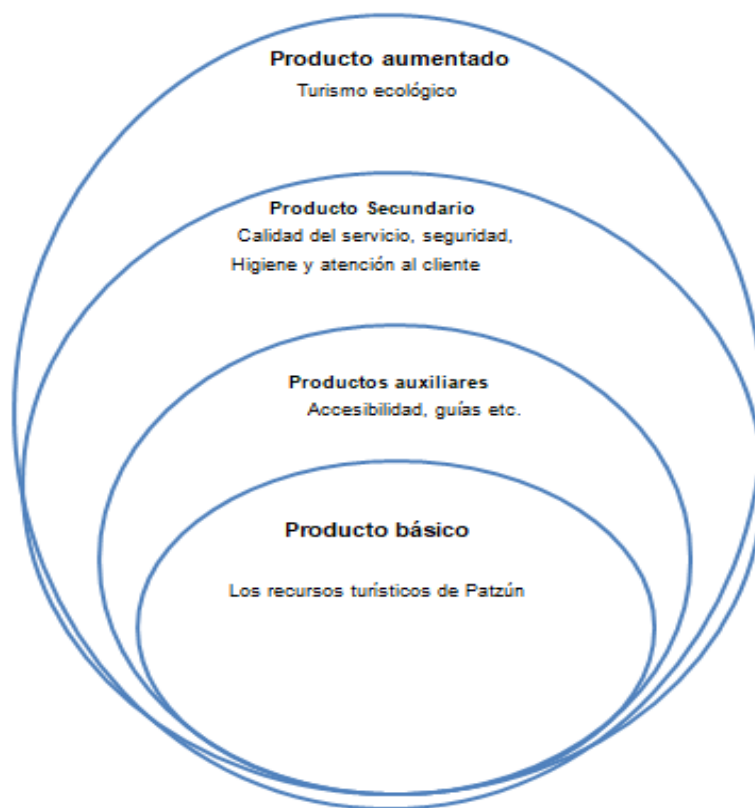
Producto aumentado
Turismo ecológico

Producto Secundario
Calidad del servicio, seguridad, Higiene y atención al cliente

Productos auxiliares
Accesibilidad, guías etc.

Producto básico

Los recursos turísticos de Patzún